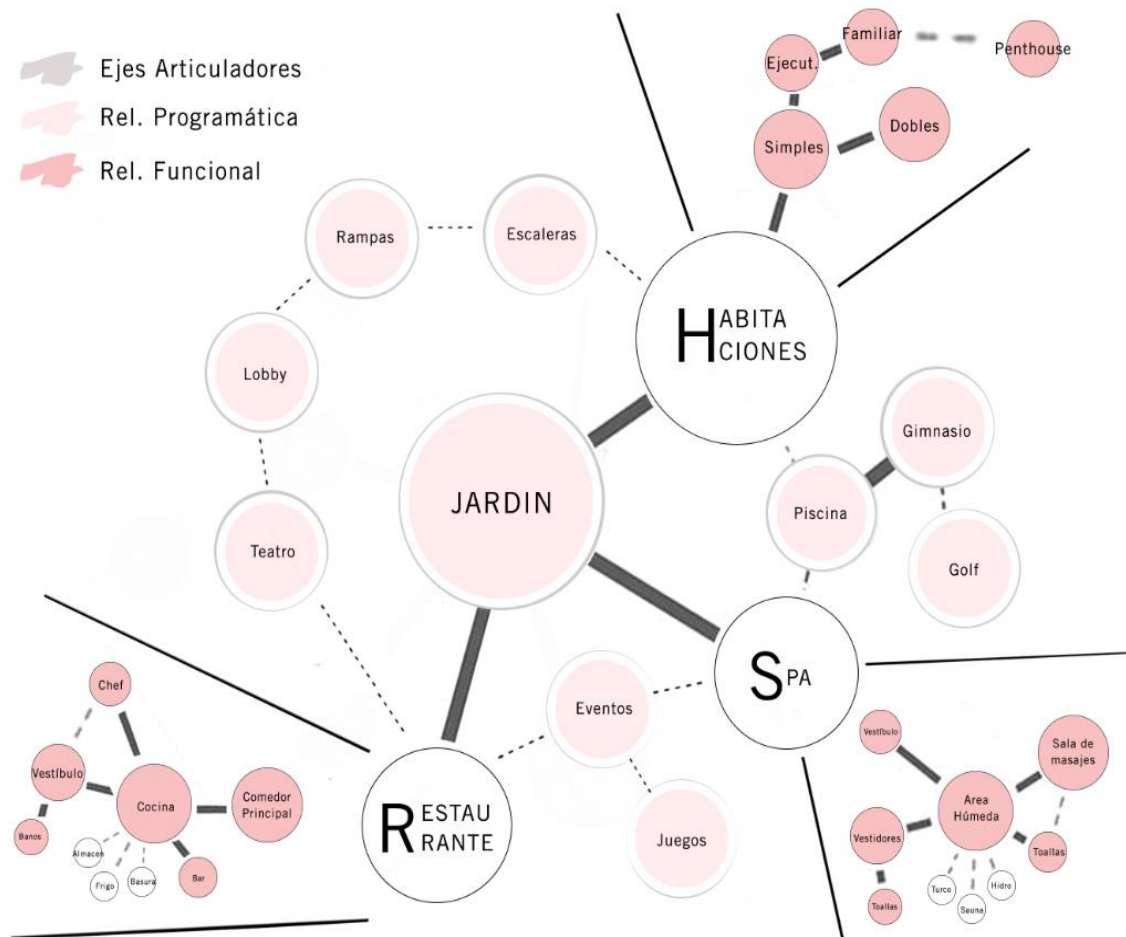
Ejes Articuladores
Rel. Programática
Rel. Funcional

Familiar
Penthouse
Ejecut.
Simples
Dobles

Rampas
Escaleras

HABITACIONES

Lobby

Gimnasio

JARDIN

Piscina

Teatro

Golf

SPA

Chef
Eventos
Vestíbulo
Sala de masajes
Vestíbulo
Cocina
Comedor Principal
Area Húmeda
Vestidores
Banos
Almacen
RESTAURANTE
Juegos
Toallas
Frigo
Basura
Bar
Turco
Hidro
Sauna
Toallas